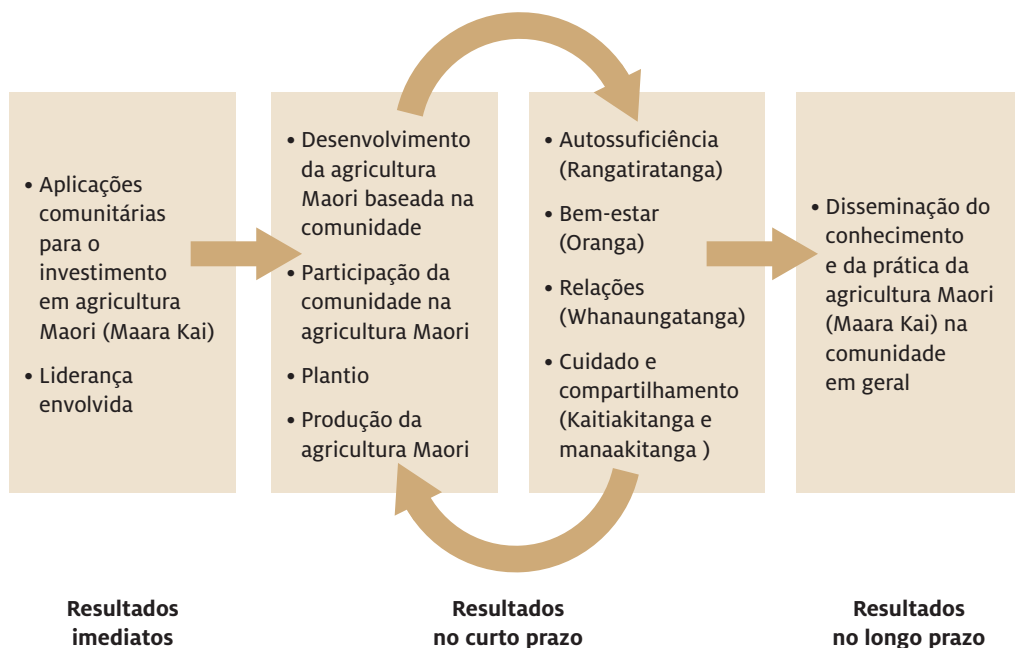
• Aplicações comunitárias para o investimento em agricultura Maori (Maara Kai)

• Liderança envolvida

• Desenvolvimento da agricultura Maori baseada na comunidade

• Participação da comunidade na agricultura Maori

• Plantio

• Produção da agricultura Maori

• Autossuficiência (Rangatiratanga)

• Bem-estar (Oranga)

• Relações (Whanaungatanga)

• Cuidado e compartilhamento (Kaitiakitanga e manaakitanga )

• Disseminação do conhecimento e da prática da agricultura Maori (Maara Kai) na comunidade em geral

Resultados imediatos

Resultados no curto prazo

Resultados no longo prazo